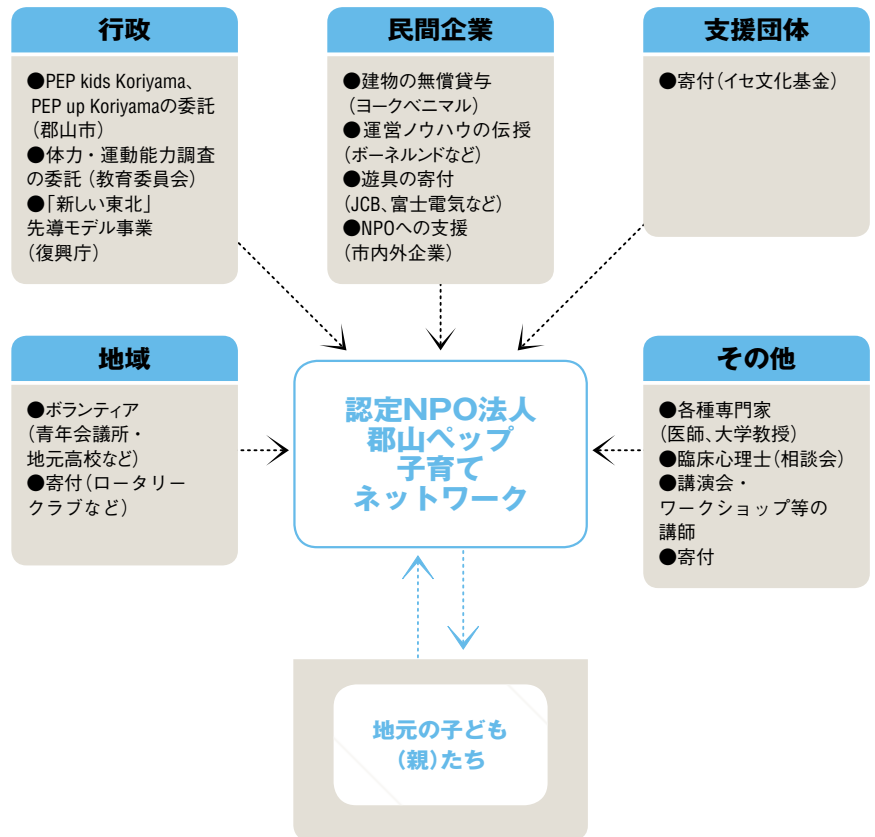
行政

●PEP kids Koriyama、PEP up Koriyamaの委託（郡山市）
●体力・運動能力調査の委託（教育委員会）
●「新しい東北」先導モデル事業（復興庁）

民間企業

●建物の無償貸与（ヨークベニマル）
●運営ノウハウの伝授（ボーネルンドなど）
●遊具の寄付（JCB、富士電気など）
●NPOへの支援（市内外企業）

支援団体

●寄付（イセ文化基金）

地域

●ボランティア（青年会議所・地元高校など）
●寄付（ロータリークラブなど）

認定NPO法人
郡山ペップ
子育て
ネットワーク

その他

●各種専門家（医師、大学教授）
●臨床心理士（相談会）
●講演会・ワークショップ等の講師
●寄付

地元の子ども
（親）たち